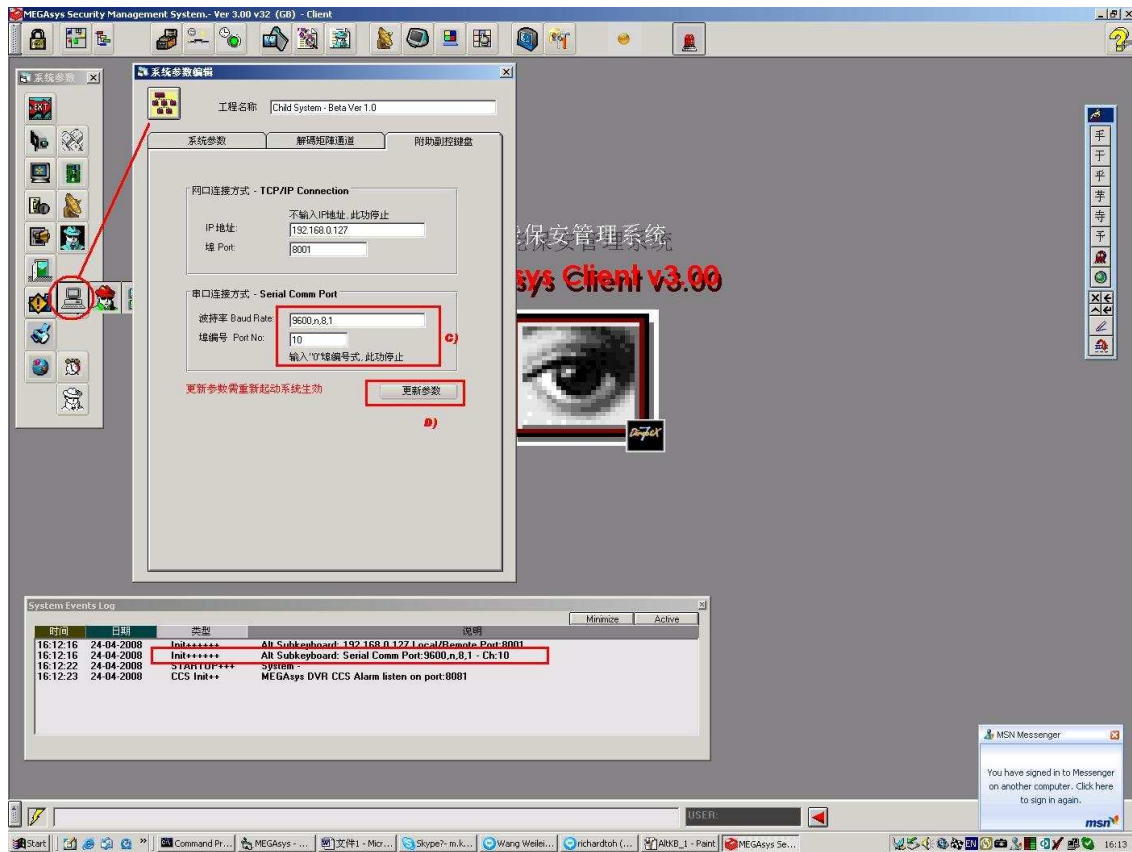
MEGAsys Security Management System.- Ver 3.00 v32 (GB) - Client

系统参数

系统参数编辑

工程名称 Child System - Beta Ver 1.0

系统参数 | 解码矩阵通道 | 附助副控键盘

网口连接方式 - TCP/IP Connection

不输入IP地址, 此功功停止

IP 地址: 192.168.0.127

埠 Port: 8001

串口连接方式 - Serial Comm Port

波特率 Baud Rate: 9600,n,8,1

埠编号 Port No: 10

输入"0"埠编号式, 此功停止

C)

更新参数需重新起动系统生效

更新参数

D)

保安管理系统

sys Client v3.00

System Events Log

Minimize Active

| 时间 | 日期 | 类型 | 说明 |
|---|---|---|---|
| 16:12:16 | 24-04-2008 | Init++++++ | Alt Subkeyboard: 192.168.0.127 Local/Remote Port:8001 |
| 16:12:16 | 24-04-2008 | Init++++++ | Alt Subkeyboard: Serial Comm Port:9600,n,8,1 - Ch:10 |
| 16:12:22 | 24-04-2008 | STARTUP+++ | System - |
| 16:12:23 | 24-04-2008 | CCS Init++ | MEGAsys DVR CCS Alarm listen on port:8081 |

MSN Messenger

You have signed in to Messenger on another computer. Click here to sign in again.

msn

USER:

Start | Command Pr... | MEGAsys - ... | 文件1 - Micr... | Skype?- m.k... | Wang Weilei... | richardtoh (... | AltKB_1 - Paint | MEGAsys Se...

EN 16:13